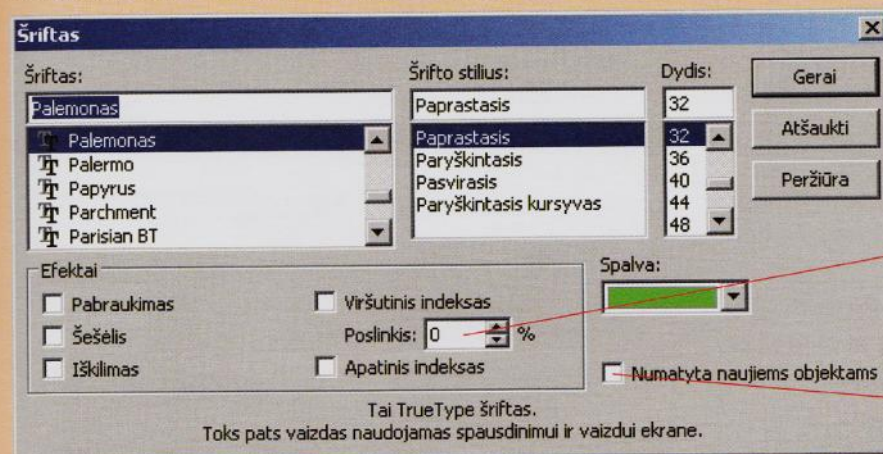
Šriftas

Šriftas:
Palemonas
Palemonas
Palermo
Papyrus
Parchment
Parisian BT

Šrifto stilius:
Paprastasis
Paprastasis
Paryškintasis
Pasvirasis
Paryškintasis kursyvas

Dydis:
32
32
36
40
44
48

Gerai
Atšaukti
Peržiūra

Efektai
Pabraukimas
Šešėlis
Iškilimas
Viršutinis indeksas
Poslinkis: 0 %
Apatinis indeksas

Spalva:

Numatyta naujiems objektams

Tai TrueType šriftas.
Toks pats vaizdas naudojamas spausdinimui ir vaizdui ekrane.